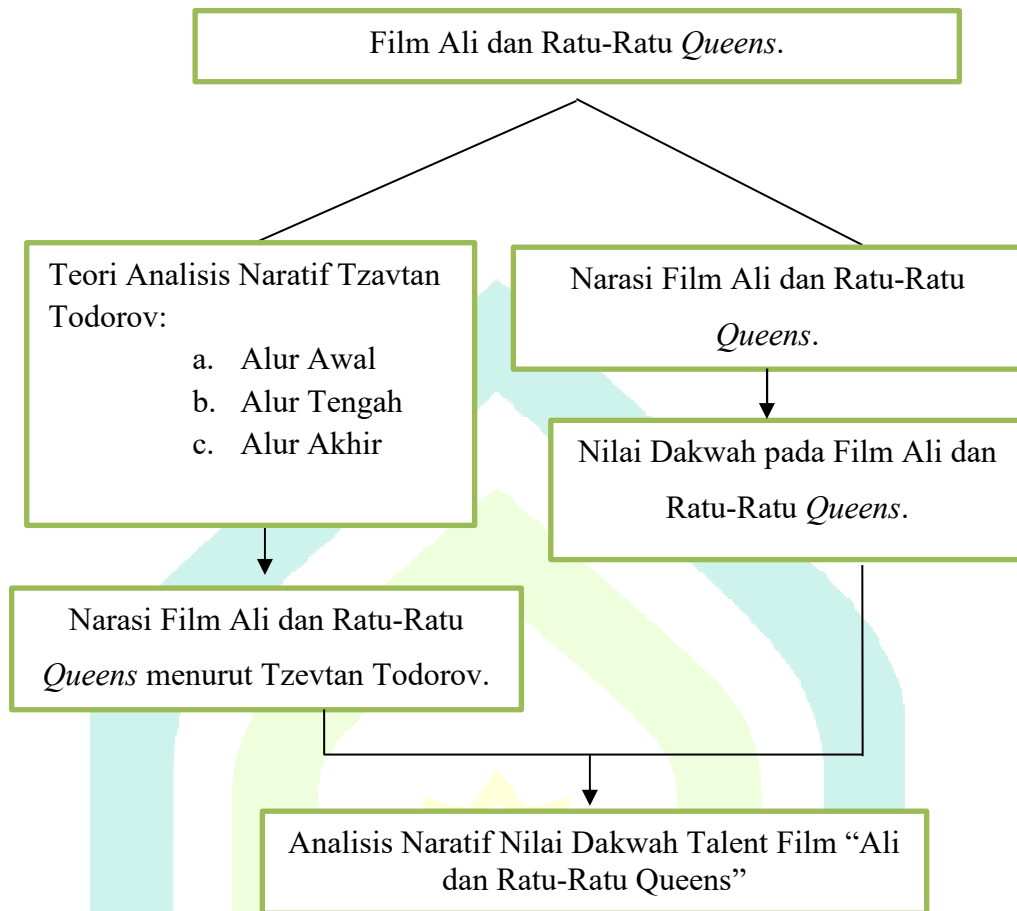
Film Ali dan Ratu-Ratu *Queens*.

Teori Analisis Naratif Tzavtan Todorov:
a. Alur Awal
b. Alur Tengah
c. Alur Akhir

Narasi Film Ali dan Ratu-Ratu *Queens*.

Nilai Dakwah pada Film Ali dan Ratu-Ratu *Queens*.

Narasi Film Ali dan Ratu-Ratu *Queens* menurut Tzevtan Todorov.

Analisis Naratif Nilai Dakwah Talent Film "Ali dan Ratu-Ratu Queens"